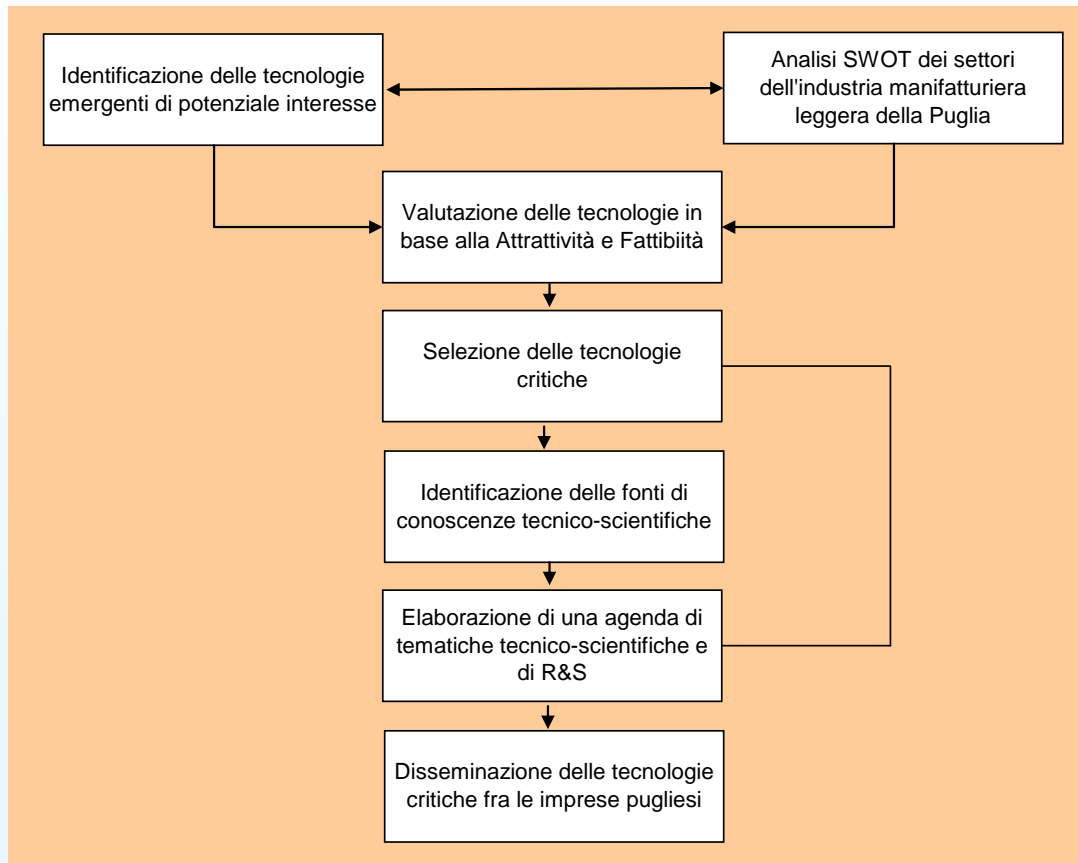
Identificazione delle tecnologie emergenti di potenziale interesse

Analisi SWOT dei settori dell'industria manifatturiera leggera della Puglia

Valutazione delle tecnologie in base alla Attrattività e Fattibiità

Selezione delle tecnologie critiche

Identificazione delle fonti di conoscenze tecnico-scientifiche

Elaborazione di una agenda di tematiche tecnico-scientifiche e di R&S

Disseminazione delle tecnologie critiche fra le imprese pugliesi